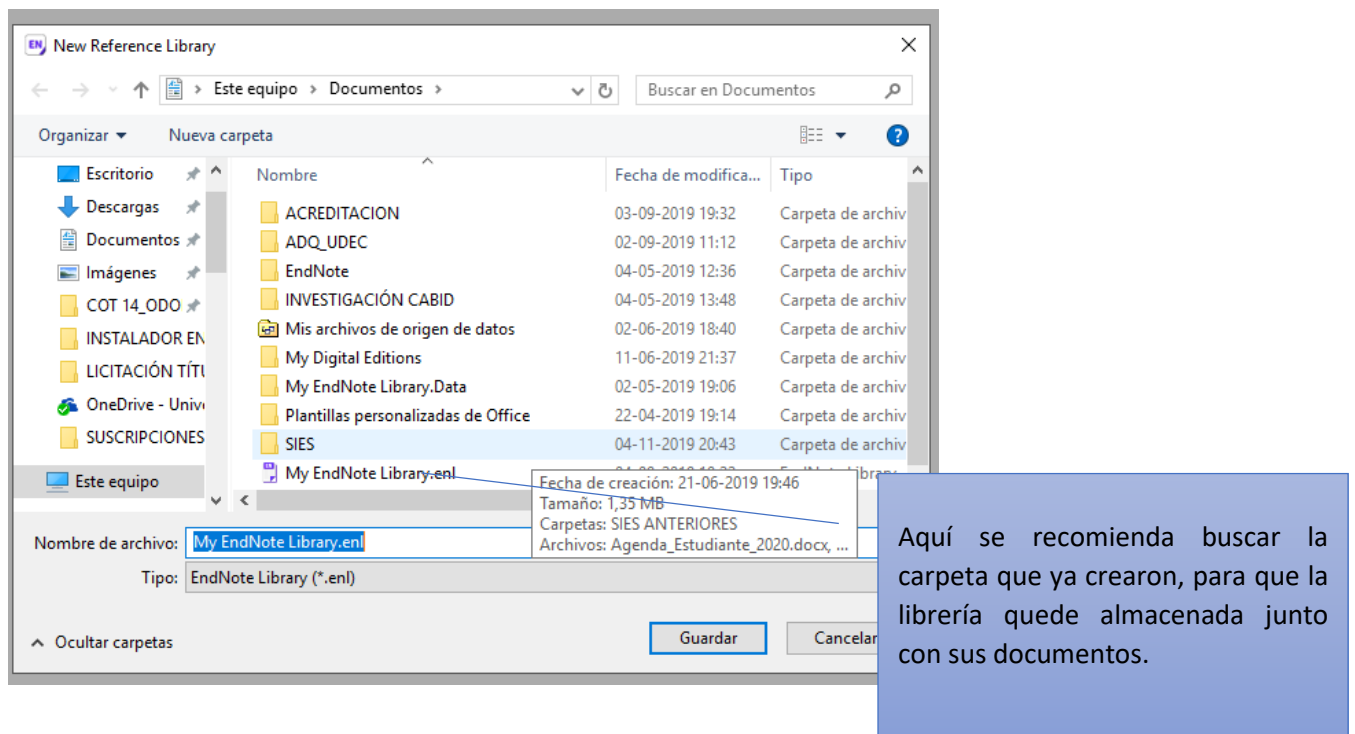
New Reference Library

Este equipo > Documentos >

Buscar en Documentos

Organizar ▾ Nueva carpeta

Escritorio
Descargas
Documentos
Imágenes
COT 14_ODO
INSTALADOR EN
LICITACIÓN TÍTU
OneDrive - Unive
SUSCRIPCIONES
Este equipo

| Nombre | Fecha de modifica... | Tipo |
|---|---|---|
| ACREDITACION | 03-09-2019 19:32 | Carpeta de archiv |
| ADQ_UDEC | 02-09-2019 11:12 | Carpeta de archiv |
| EndNote | 04-05-2019 12:36 | Carpeta de archiv |
| INVESTIGACIÓN CABID | 04-05-2019 13:48 | Carpeta de archiv |
| Mis archivos de origen de datos | 02-06-2019 18:40 | Carpeta de archiv |
| My Digital Editions | 11-06-2019 21:37 | Carpeta de archiv |
| My EndNote Library.Data | 02-05-2019 19:06 | Carpeta de archiv |
| Plantillas personalizadas de Office | 22-04-2019 19:14 | Carpeta de archiv |
| SIES | 04-11-2019 20:43 | Carpeta de archiv |
| My EndNote Library.enl | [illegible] | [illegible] |

Fecha de creación: 21-06-2019 19:46
Tamaño: 1,35 MB
Carpetas: SIES ANTERIORES
Archivos: Agenda_Estudiante_2020.docx, ...

Nombre de archivo: My EndNote Library.enl
Tipo: EndNote Library (*.enl)

Ocultar carpetas

Guardar Cancelar

Aquí se recomienda buscar la carpeta que ya crearon, para que la librería quede almacenada junto con sus documentos.